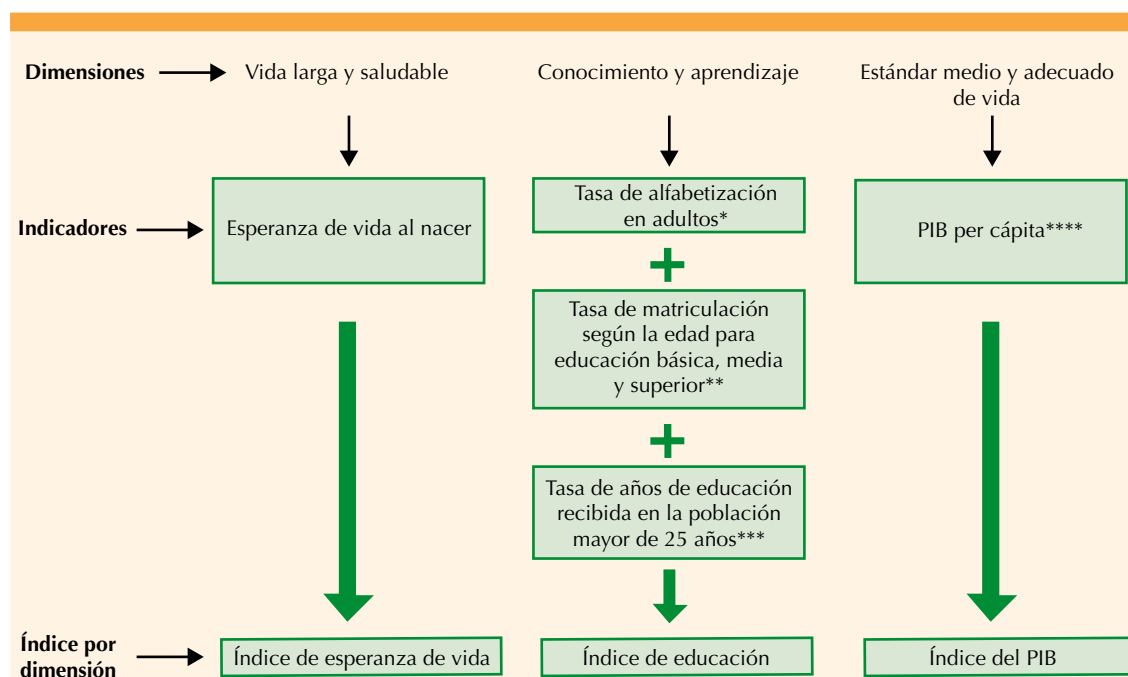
Dimensiones

Vida larga y saludable

Conocimiento y aprendizaje

Estándar medio y adecuado de vida

Indicadores

Esperanza de vida al nacer

Tasa de alfabetización en adultos*

+

Tasa de matriculación según la edad para educación básica, media y superior**

+

Tasa de años de educación recibida en la población mayor de 25 años***

PIB per cápita****

Índice por dimensión

Índice de esperanza de vida

Índice de educación

Índice del PIB